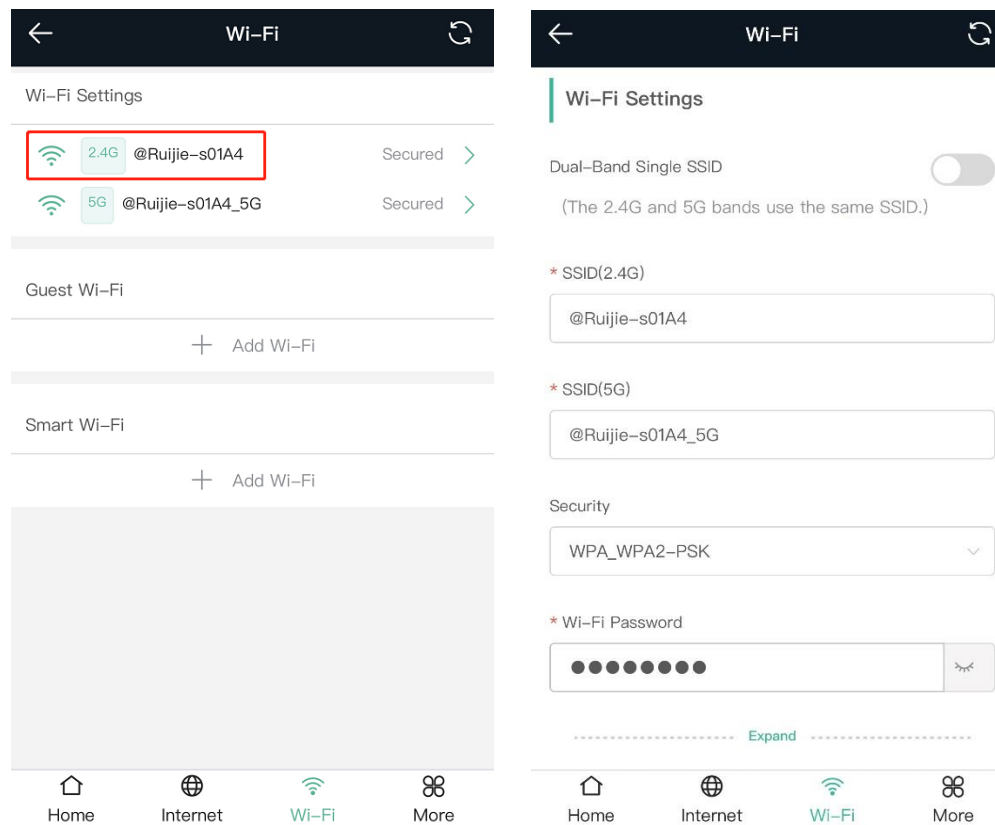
Wi-Fi

Wi-Fi Settings

2.4G @Ruijie-s01A4 Secured

5G @Ruijie-s01A4_5G Secured

Guest Wi-Fi

+ Add Wi-Fi

Smart Wi-Fi

+ Add Wi-Fi

Home Internet Wi-Fi More

Wi-Fi

Wi-Fi Settings

Dual-Band Single SSID

(The 2.4G and 5G bands use the same SSID.)

* SSID(2.4G)

@Ruijie-s01A4

* SSID(5G)

@Ruijie-s01A4_5G

Security

WPA_WPA2-PSK

* Wi-Fi Password

••••••••

Expand

Home Internet Wi-Fi More